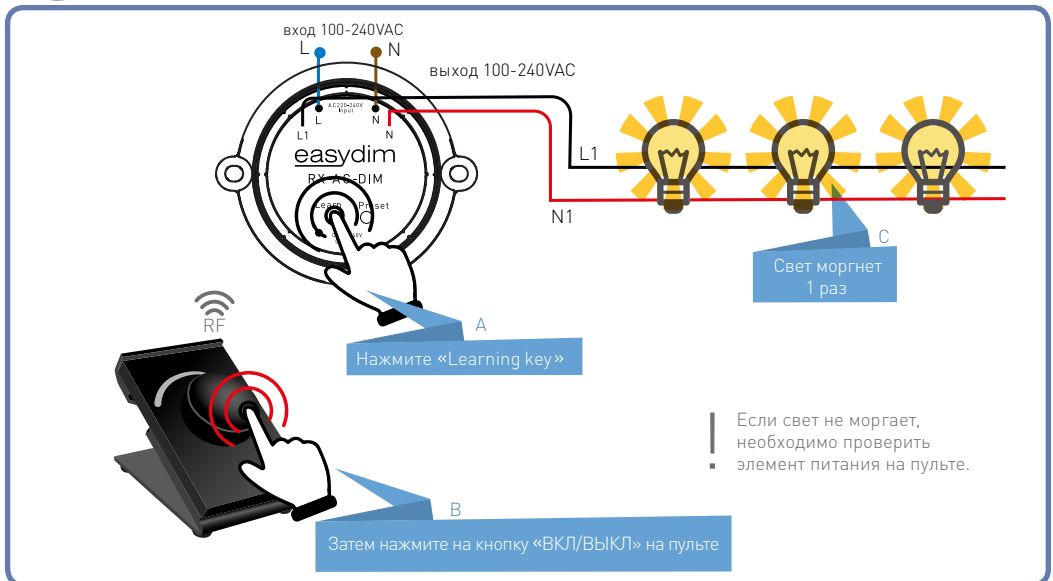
вход 100-240VAC

L N

выход 100-240VAC

AC220-240V Input

L N

L1 N

easydim

RX-AC-DIM

Learn Preset

L1

N1

C

Свет моргнет 1 раз

RF

A

Нажмите «Learning key»

Если свет не моргает, необходимо проверить элемент питания на пульте.

B

Затем нажмите на кнопку «ВКЛ/ВЫКЛ» на пульте